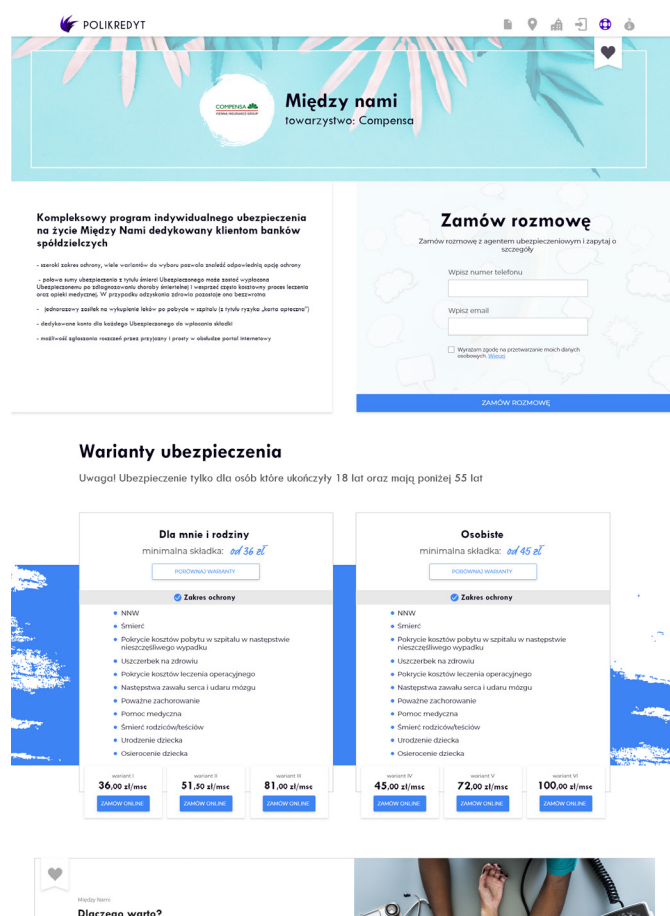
POLIKREDYT

COMPENSA VIENNA INSURANCE GROUP

Między nami
towarzystwo: Compensa

Kompleksowy program indywidualnego ubezpieczenia na życie Między Nami dedykowany klientom banków spółdzielczych

- szeroki zakres ochrony, wiele wariantów do wyboru pozwala znaleźć odpowiednią opcję ochrony

- połowa sumy ubezpieczenia z tytułu śmierci Ubezpieczonego może zostać wypłacona Ubezpieczonemu po zdiagnozowaniu choroby śmiertelnej i wesprzeć często kosztowny proces leczenia oraz opieki medycznej. W przypadku odzyskania zdrowia pozostałe ono bezzwrotne

- jednorazowy zasiłek na wykupienie leków po pobycie w szpitalu (z tytułu ryzyka „karta apteczna")

- dedykowane konto dla każdego Ubezpieczonego do wpłacania składki

- możliwość zgłaszania roszczeń przez przyjazny i prosty w obsłudze portal internetowy

Zamów rozmowę
Zamów rozmowę z agentem ubezpieczeniowym i zapytaj o szczegóły

Wpisz numer telefonu

Wpisz email

Wyrażam zgodę na przetwarzanie moich danych osobowych. Więcej

ZAMÓW ROZMOWĘ

Warianty ubezpieczenia
Uwaga! Ubezpieczenie tylko dla osób które ukończyły 18 lat oraz mają poniżej 55 lat

Dla mnie i rodziny
minimalna składka: od 36 zł
PORÓWNAJ WARIANTY
Zakres ochrony
• NNW
• Śmierć
• Pokrycie kosztów pobytu w szpitalu w następstwie nieszczęśliwego wypadku
• Uszczerbek na zdrowiu
• Pokrycie kosztów leczenia operacyjnego
• Następstwa zawału serca i udaru mózgu
• Poważne zachorowanie
• Pomoc medyczna
• Śmierć rodziców/teściów
• Urodzenie dziecka
• Osierocenie dziecka

wariant I
36,00 zł/msc
ZAMÓW ONLINE
wariant II
51,50 zł/msc
ZAMÓW ONLINE
wariant III
81,00 zł/msc
ZAMÓW ONLINE

Osobiste
minimalna składka: od 45 zł
PORÓWNAJ WARIANTY
Zakres ochrony
• NNW
• Śmierć
• Pokrycie kosztów pobytu w szpitalu w następstwie nieszczęśliwego wypadku
• Uszczerbek na zdrowiu
• Pokrycie kosztów leczenia operacyjnego
• Następstwa zawału serca i udaru mózgu
• Poważne zachorowanie
• Pomoc medyczna
• Śmierć rodziców/teściów
• Urodzenie dziecka
• Osierocenie dziecka

wariant IV
45,00 zł/msc
ZAMÓW ONLINE
wariant V
72,00 zł/msc
ZAMÓW ONLINE
wariant VI
100,00 zł/msc
ZAMÓW ONLINE

Między Nami
Dlaczego warto?